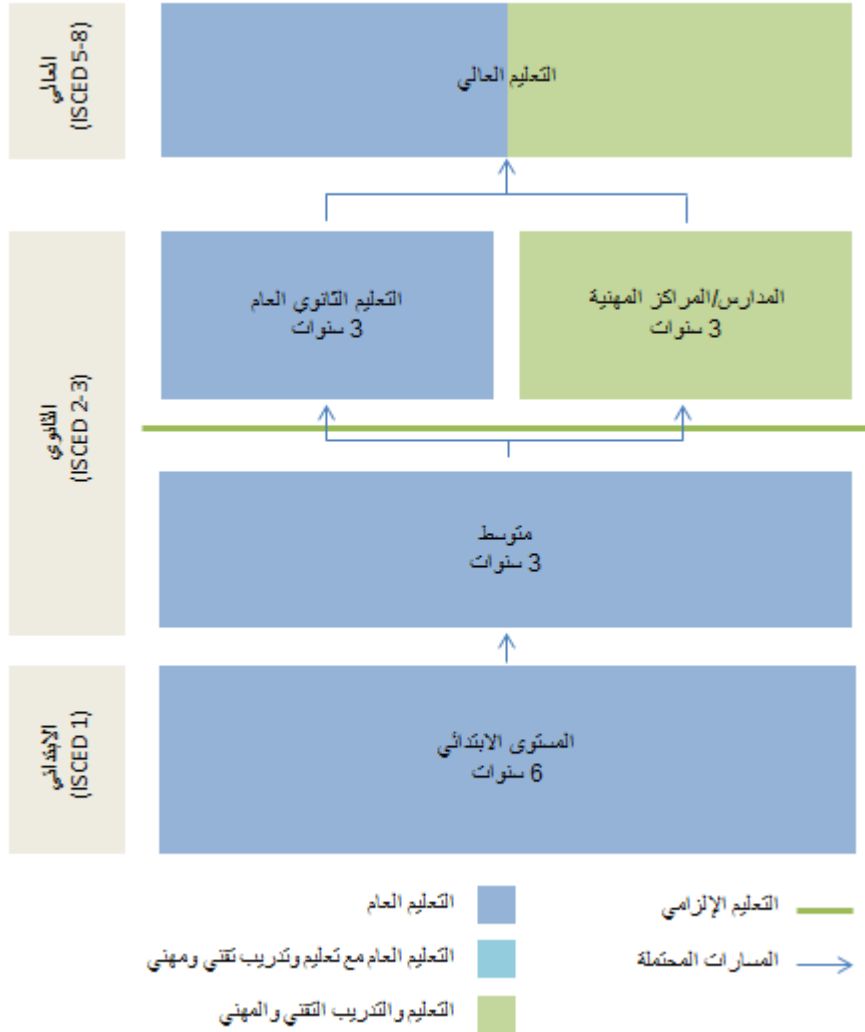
العالي
(ISCED 5-8)

التعليم العالي

الثانوي
(ISCED 2-3)

التعليم الثانوي العام
3 سنوات

المدارس/المراكز المهنية
3 سنوات

متوسط
3 سنوات

الابتدائي
(ISCED 1)

المستوى الابتدائي
6 سنوات

التعليم العام

التعليم العام مع تعليم وتدريب تقني ومهني

التعليم والتدريب التقني والمهني

التعليم الإلزامي

المسارات المحتملة